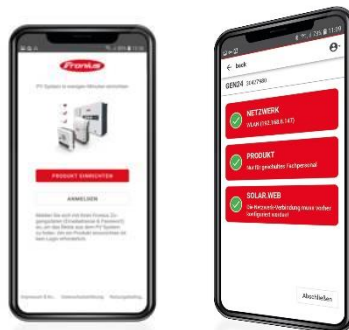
Fronius

PV System in wenigen Minuten einrichten

PRODUKT EINRICHTEN

ANMELDEN

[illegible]

← Back

GEN24 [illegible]

NETZWERK
WLAN (192.168.0.147)

PRODUKT
Nur für geschultes Fachpersonal

SOLAR.WEB
Die Netzwerk-Verbindung muss vorher konfiguriert werden!

Abschließen